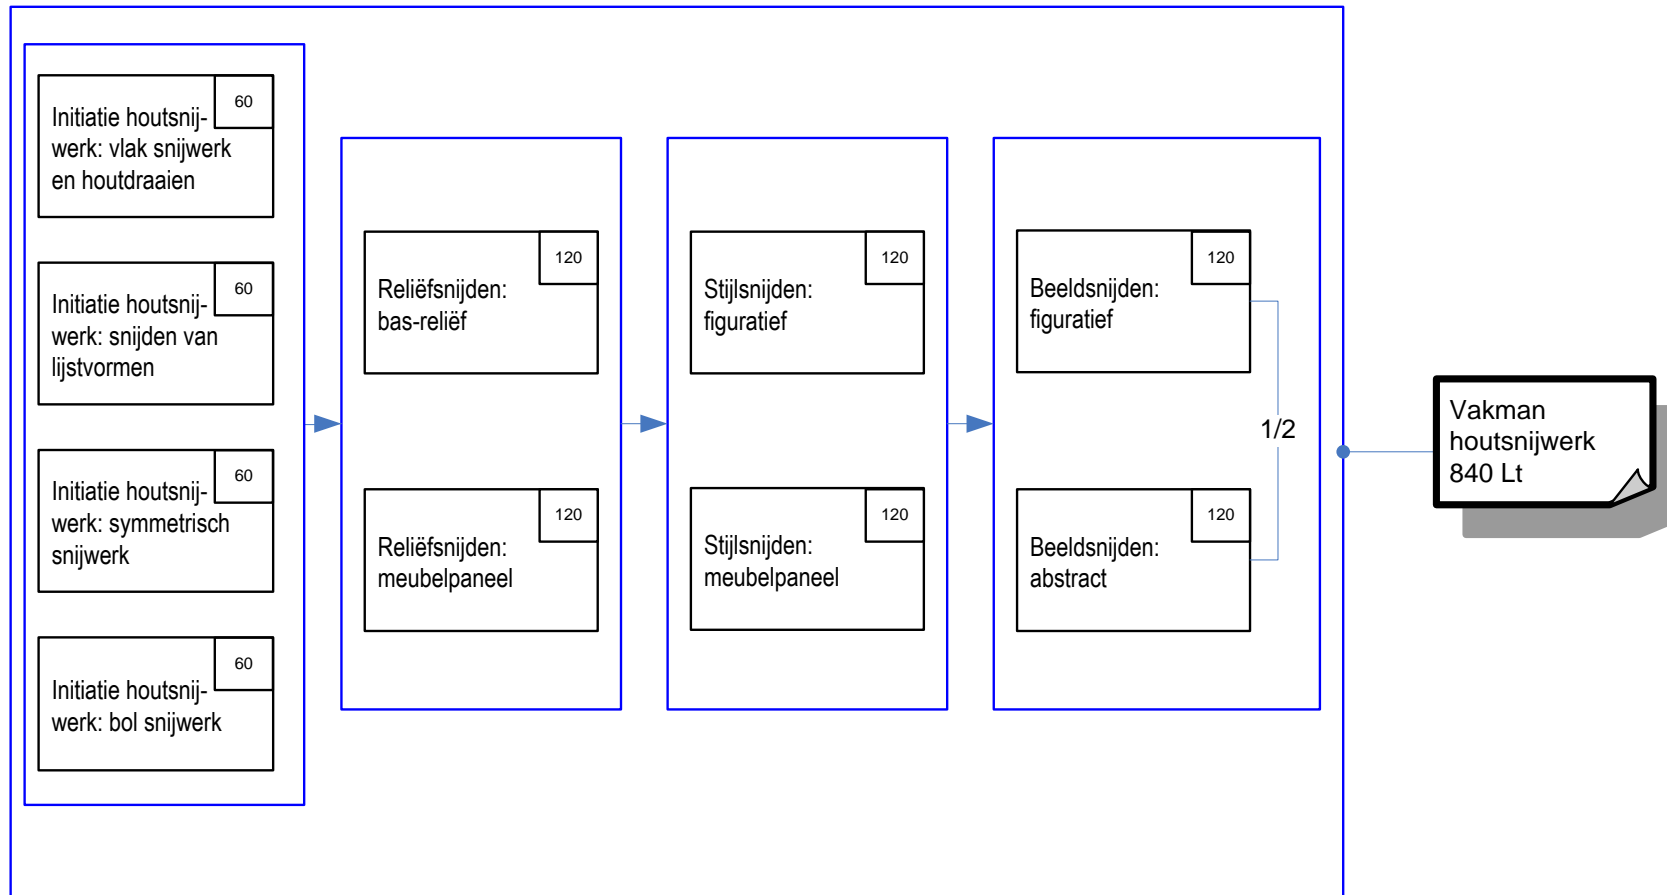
Initiatie houtsnijwerk: vlak snijwerk en houtdraaien
60

Initiatie houtsnijwerk: snijden van lijstvormen
60

Initiatie houtsnijwerk: symmetrisch snijwerk
60

Initiatie houtsnijwerk: bol snijwerk
60

Reliëfsnijden: bas-reliëf
120

Reliëfsnijden: meubelpaneel
120

Stijlsnijden: figuratief
120

Stijlsnijden: meubelpaneel
120

Beeldsnijden: figuratief
120

Beeldsnijden: abstract
120

1/2

Vakman houtsnijwerk 840 Lt